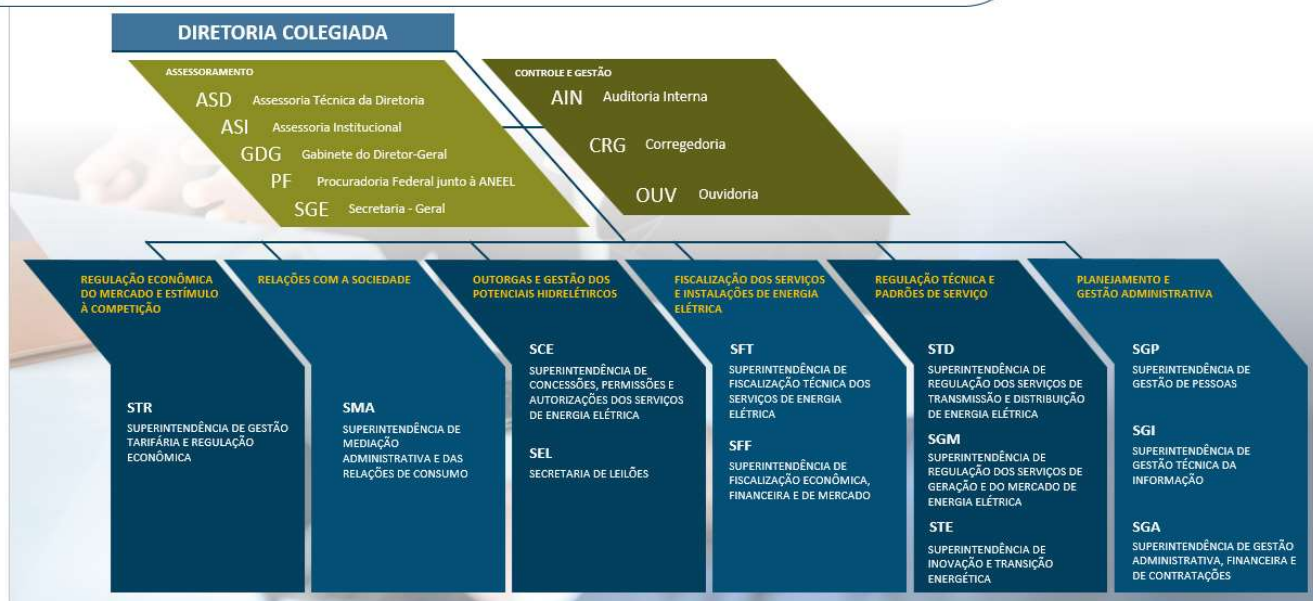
DIRETORIA COLEGIADA

ASSESSORAMENTO

ASD Assessoria Técnica da Diretoria
ASI Assessoria Institucional
GDG Gabinete do Diretor-Geral
PF Procuradoria Federal junto à ANEEL
SGE Secretaria - Geral

CONTROLE E GESTÃO

AIN Auditoria Interna
CRG Corregedoria
OUV Ouvidoria

REGULAÇÃO ECONÔMICA DO MERCADO E ESTÍMULO À COMPETIÇÃO

STR
SUPERINTENDÊNCIA DE GESTÃO TARIFÁRIA E REGULAÇÃO ECONÔMICA

RELAÇÕES COM A SOCIEDADE

SMA
SUPERINTENDÊNCIA DE MEDIAÇÃO ADMINISTRATIVA E DAS RELAÇÕES DE CONSUMO

OUTORGAS E GESTÃO DOS POTENCIAIS HIDRELÉTIRCOS

SCE
SUPERINTENDÊNCIA DE CONCESSÕES, PERMISSÕES E AUTORIZAÇÕES DOS SERVIÇOS DE ENERGIA ELÉTRICA

SEL
SECRETARIA DE LEILÕES

FISCALIZAÇÃO DOS SERVIÇOS E INSTALAÇÕES DE ENERGIA ELÉTRICA

SFT
SUPERINTENDÊNCIA DE FISCALIZAÇÃO TÉCNICA DOS SERVIÇOS DE ENERGIA ELÉTRICA

SFF
SUPERINTENDÊNCIA DE FISCALIZAÇÃO ECONÔMICA, FINANCEIRA E DE MERCADO

REGULAÇÃO TÉCNICA E PADRÕES DE SERVIÇO

STD
SUPERINTENDÊNCIA DE REGULAÇÃO DOS SERVIÇOS DE TRANSMISSÃO E DISTRIBUIÇÃO DE ENERGIA ELÉTRICA

SGM
SUPERINTENDÊNCIA DE REGULAÇÃO DOS SERVIÇOS DE GERAÇÃO E DO MERCADO DE ENERGIA ELÉTRICA

STE
SUPERINTENDÊNCIA DE INOVAÇÃO E TRANSIÇÃO ENERGÉTICA

PLANEJAMENTO E GESTÃO ADMINISTRATIVA

SGP
SUPERINTENDÊNCIA DE GESTÃO DE PESSOAS

SGI
SUPERINTENDÊNCIA DE GESTÃO TÉCNICA DA INFORMAÇÃO

SGA
SUPERINTENDÊNCIA DE GESTÃO ADMINISTRATIVA, FINANCEIRA E DE CONTRATAÇÕES